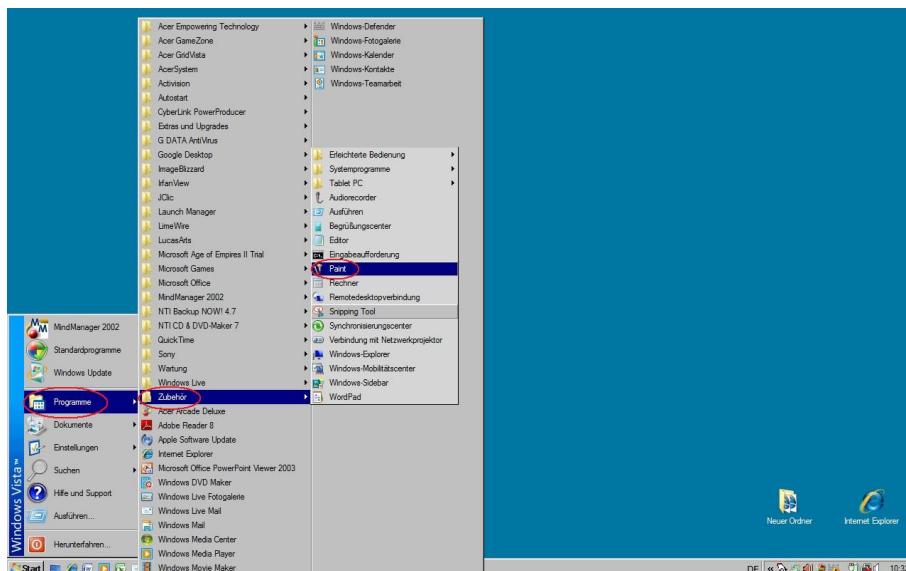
Acer Empowering Technology
Acer GameZone
Acer GridVista
AcerSystem
Activision
Autostart
CyberLink PowerProducer
Extras und Upgrades
G DATA AntiVirus
Google Desktop
ImageBlizzard
IrfanView
JClic
Launch Manager
LimeWire
LucasArts
Microsoft Age of Empires II Trial
Microsoft Games
Microsoft Office
MindManager 2002
NTI Backup NOW! 4.7
NTI CD & DVD-Maker 7
QuickTime
Sony
Wartung
Windows Live
Zubehör
Acer Arcade Deluxe
Adobe Reader 8
Apple Software Update
Internet Explorer
Microsoft Office PowerPoint Viewer 2003
Windows DVD Maker
Windows Live Fotogalerie
Windows Live Mail
Windows Mail
Windows Media Center
Windows Media Player
Windows Movie Maker

Windows-Defender
Windows-Fotogalerie
Windows-Kalender
Windows-Kontakte
Windows-Teamarbeit

Erleichterte Bedienung
Systemprogramme
Tablet PC
Audiorecorder
Ausführen
Begrüßungscenter
Editor
Eingabeaufforderung
Paint
Rechner
Remotedesktopverbindung
Snipping Tool
Synchronisierungscenter
Verbindung mit Netzwerkprojektor
Windows-Explorer
Windows-Mobilitätscenter
Windows-Sidebar
WordPad

MindManager 2002
Standardprogramme
Windows Update
Programme
Dokumente
Einstellungen
Suchen
Hilfe und Support
Ausführen...
Herunterfahren...
Windows Vista

Start

Neuer Ordner
Internet Explorer
DE
10:3